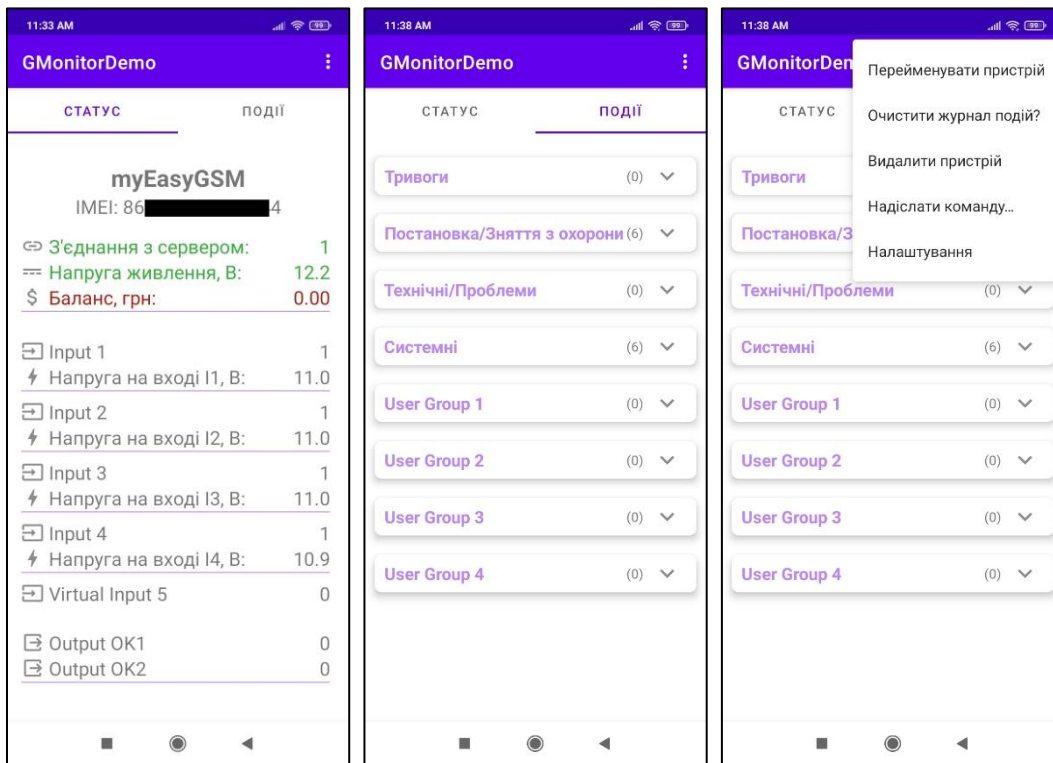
11:33 AM
99
GMonitorDemo
СТАТУС
ПОДІЇ

myEasyGSM
IMEI: 86 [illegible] 4

З'єднання з сервером: 1
Напруга живлення, В: 12.2
Баланс, грн: 0.00

Input 1 1
Напруга на вході І1, В: 11.0
Input 2 1
Напруга на вході І2, В: 11.0
Input 3 1
Напруга на вході І3, В: 11.0
Input 4 1
Напруга на вході І4, В: 10.9
Virtual Input 5 0

Output OK1 0
Output OK2 0

11:38 AM
99
GMonitorDemo
СТАТУС
ПОДІЇ

Тривоги (0)
Постановка/Зняття з охорони (6)
Технічні/Проблеми (0)
Системні (6)
User Group 1 (0)
User Group 2 (0)
User Group 3 (0)
User Group 4 (0)

11:38 AM
99
GMonitorDem
СТАТУС
Перейменувати пристрій
Очистити журнал подій?
Видалити пристрій
Надіслати команду...
Налаштування
Тривоги
Постановка/З
Технічні/Проблеми (0)
Системні (6)
User Group 1 (0)
User Group 2 (0)
User Group 3 (0)
User Group 4 (0)